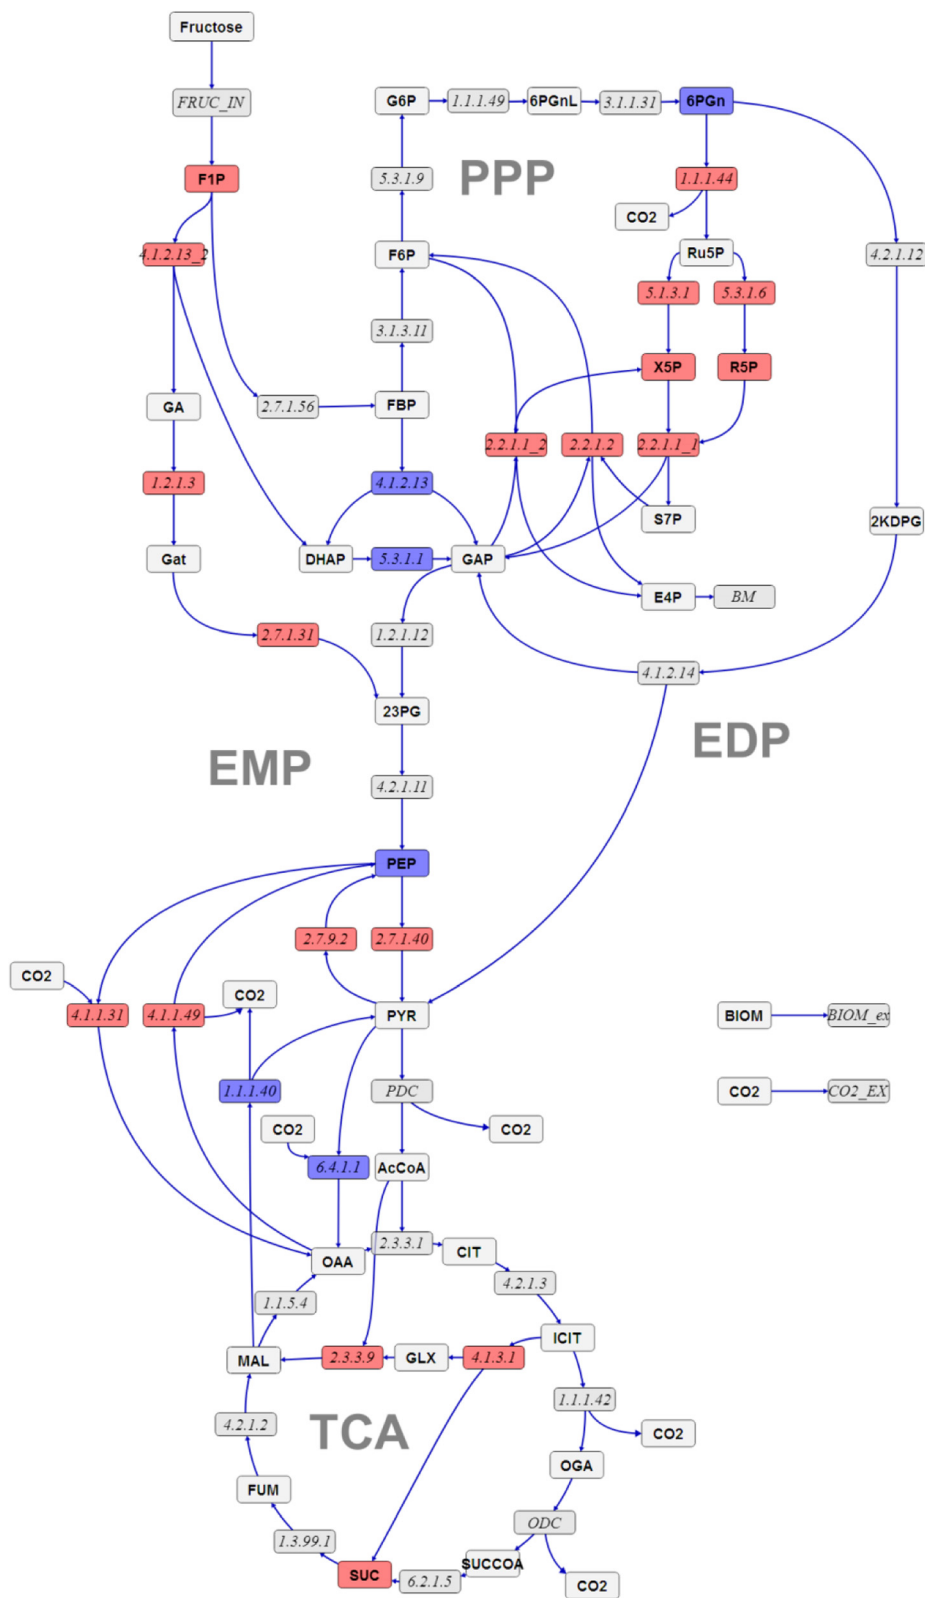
Fructose

FRUC_IN

F1P

4.1.2.13_2

GA

1.2.1.3

Gat

2.7.1.31

2.7.1.56

G6P

1.1.1.49

6PGnL

3.1.1.31

6PGn

5.3.1.9

PPP

1.1.1.44

CO2

Ru5P

4.2.1.12

F6P

5.1.3.1

5.3.1.6

3.1.3.11

X5P

R5P

FBP

2.2.1.1_2

2.2.1.2

2.2.1.1_1

4.1.2.13

S7P

2KDPG

DHAP

5.3.1.1

GAP

E4P

BM

1.2.1.12

4.1.2.14

23PG

EMP

EDP

4.2.1.11

PEP

2.7.9.2

2.7.1.40

CO2

4.1.1.31

4.1.1.49

CO2

PYR

BIOM

BIOM_ex

1.1.1.40

PDC

CO2

CO2_EX

CO2

CO2

6.4.1.1

AcCoA

2.3.3.1

CIT

OAA

4.2.1.3

1.1.5.4

ICIT

MAL

2.3.3.9

GLX

4.1.3.1

1.1.1.42

4.2.1.2

TCA

CO2

OGA

FUM

ODC

1.3.99.1

SUCCOA

SUC

6.2.1.5

CO2